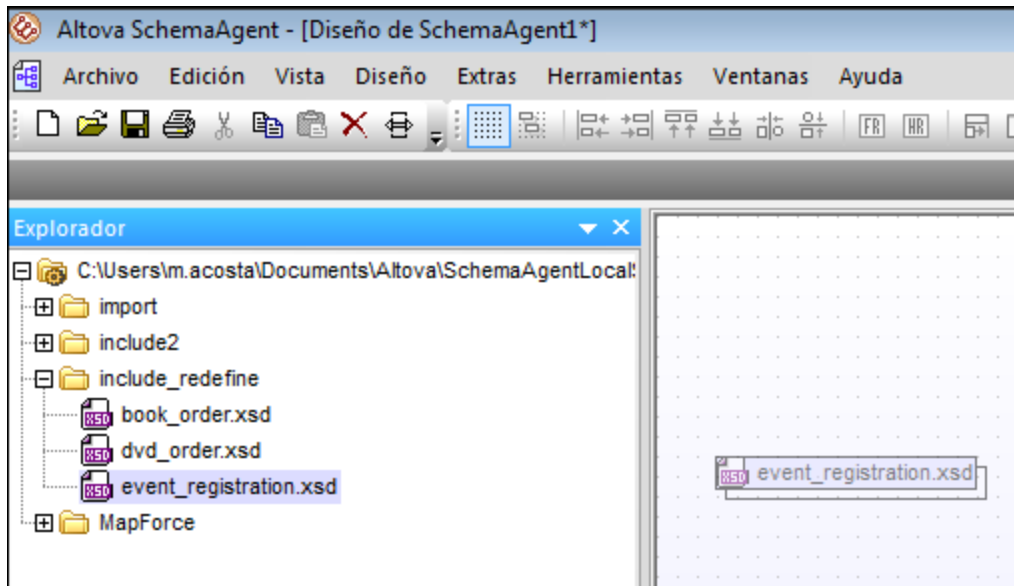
Altova SchemaAgent - [Diseño de SchemaAgent1*]

Archivo Edición Vista Diseño Extras Herramientas Ventanas Ayuda

FR HR

Explorador

C:\Users\m.acosta\Documents\Altova\SchemaAgentLocal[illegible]

import

include2

include_redefine

XSD book_order.xsd

XSD dvd_order.xsd

XSD event_registration.xsd

MapForce

XSD event_registration.xsd